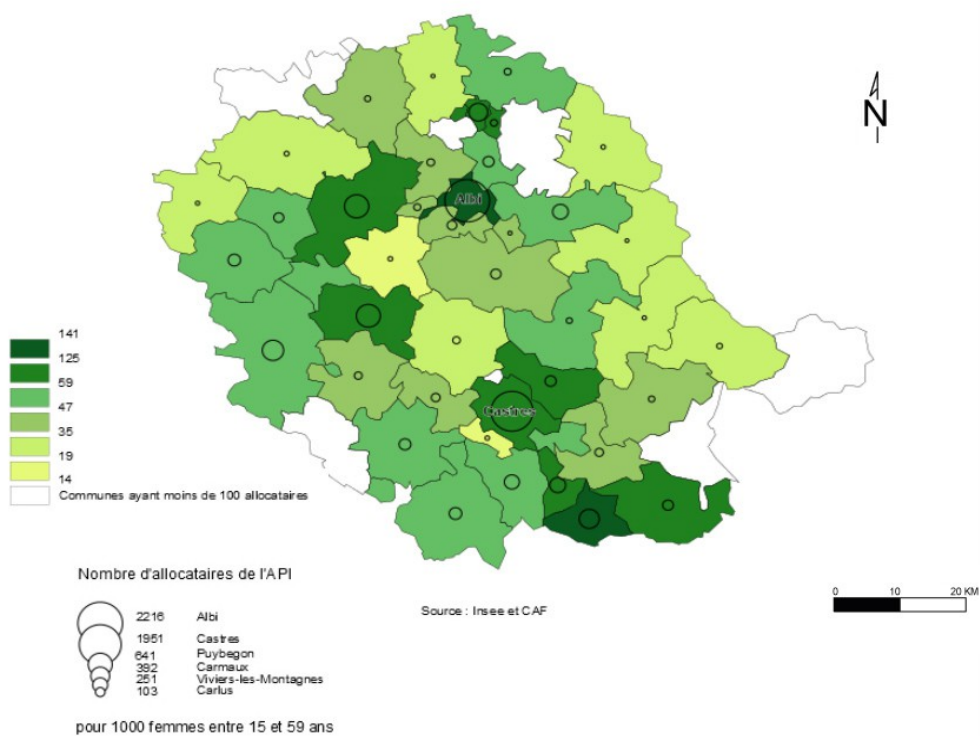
N

Albi

Castres

141
125
59
47
35
19
14
Communes ayant moins de 100 allocataires

Nombre d'allocataires de l'API

2216 Albi
1951 Castres
641 Puybegon
392 Carmaux
251 Viviers-les-Montagnes
103 Carlus

pour 1000 femmes entre 15 et 59 ans

Source : Insee et CAF

0 10 20 KM